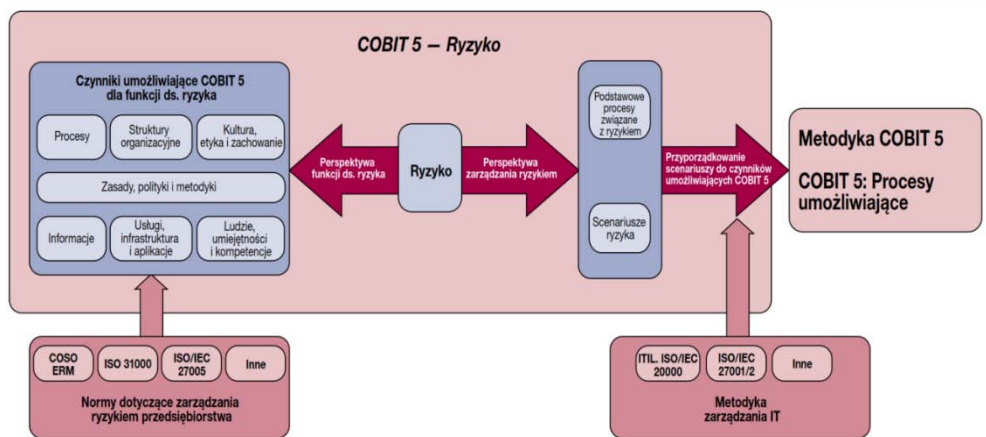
COBIT 5 — Ryzyko

Czynniki umożliwiające COBIT 5 dla funkcji ds. ryzyka

Procesy

Struktury organizacyjne

Kultura, etyka i zachowanie

Zasady, polityki i metodyki

Informacje

Usługi, infrastruktura i aplikacje

Ludzie, umiejętności i kompetencje

Perspektywa funkcji ds. ryzyka

Ryzyko

Perspektywa zarządzania ryzykiem

Podstawowe procesy związane z ryzykiem

Scenariusze ryzyka

Przyporządkowanie scenariuszy do czynników umożliwiających COBIT 5

Metodyka COBIT 5

COBIT 5: Procesy umożliwiające

COSO ERM

ISO 31000

ISO/IEC 27005

Inne

Normy dotyczące zarządzania ryzykiem przedsiębiorstwa

ITIL, ISO/IEC 20000

ISO/IEC 27001/2

Inne

Metodyka zarządzania IT